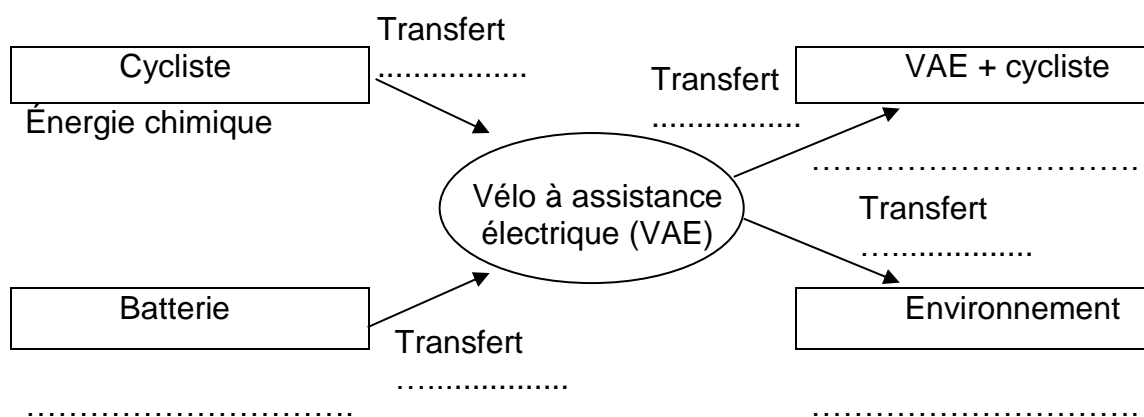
Cycliste

Énergie chimique

Transfert ................

Transfert ................

VAE + cycliste

…………………………

Vélo à assistance électrique (VAE)

Transfert ……..............

Batterie

Transfert ……..............

…………………………

Environnement

…………………………